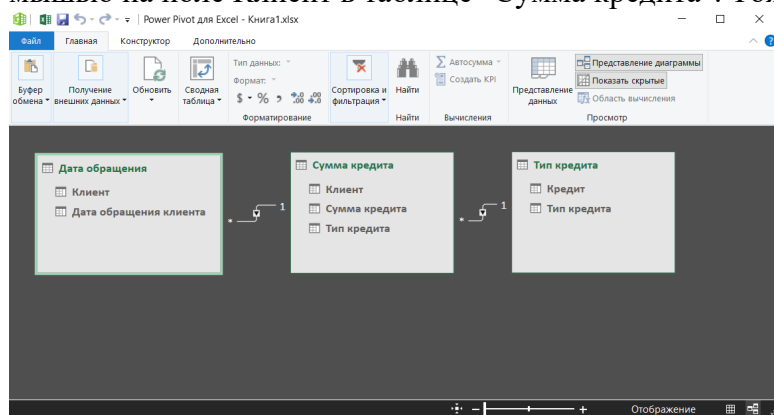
мышью на поле Клиент в таблице "Сумма кредита". Тем

Power Pivot для Excel - Книга1.xlsx

Файл Главная Конструктор Дополнительно

Буфер обмена Получение внешних данных Обновить Сводная таблица Тип данных: Формат: $ % Форматирование Сортировка и фильтрация Найти Найти Автосумма Создать KPI Вычисления Представление данных Представление диаграммы Показать скрытые Область вычисления Просмотр

Дата обращения
Клиент
Дата обращения клиента

Сумма кредита
Клиент
Сумма кредита
Тип кредита

Тип кредита
Кредит
Тип кредита

* 1 * 1

Отображение